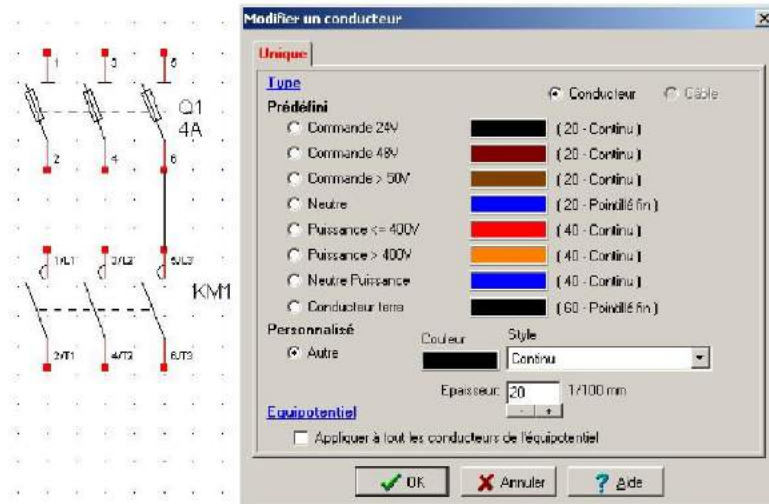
1
3
5
Q1
4A
2
4
6
1/L1
3/L2
5/L3
KM1
2/T1
4/T2
6/T3

Modifier un conducteur
×
Unique
Type
Conducteur
Câble
Prédéfini
Commande 24V
( 20 - Continu )
Commande 48V
( 20 - Continu )
Commande > 50V
( 20 - Continu )
Neutre
( 20 - Pointillé fin )
Puissance <= 400V
( 40 - Continu )
Puissance > 400V
( 40 - Continu )
Neutre Puissance
( 40 - Continu )
Conducteur terre
( 60 - Pointillé fin )
Personnalisé
Couleur
Style
Autre
Continu
Epaisseur 20 1/100 mm
- +
Equipotentiel
Appliquer à tout les conducteurs de l'équipotentiel
OK
Annuler
Aide